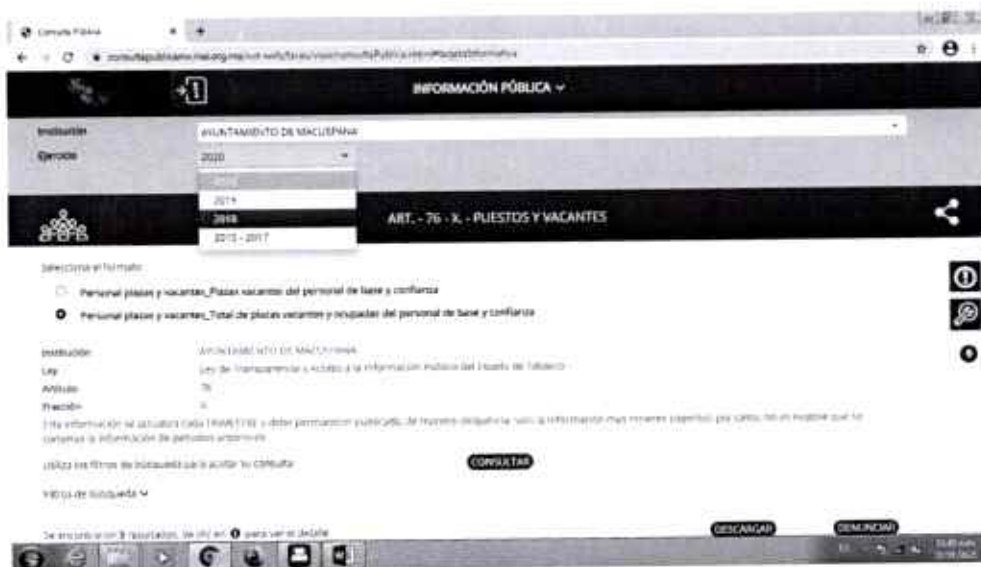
Consulta Pública

consultapublicamx.inai.org.mx/vut-web/faces/view/consultaPublica.xhtml#tarjetaInformativa

INFORMACIÓN PÚBLICA

Institución AYUNTAMIENTO DE MACUSPANA

Ejercicio 2020

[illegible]
2019
2018
2015 - 2017

ART. - 76 - X. - PUESTOS Y VACANTES

Selecciona el formato

Personal plazas y vacantes_Plazas vacantes del personal de base y confianza

Personal plazas y vacantes_Total de plazas vacantes y ocupadas del personal de base y confianza

Institución AYUNTAMIENTO DE MACUSPANA
Ley Ley de Transparencia y Acceso a la Información Pública del Estado de Tabasco
Artículo 76
Fracción X

Esta información se actualiza cada TRIMESTRE y debe permanecer publicada, de manera obligatoria, solo la información mas reciente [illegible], por tanto, no es posible que se consulten la información de periodos anteriores.

Utiliza los filtros de búsqueda para acotar tu consulta CONSULTAR

Filtros de búsqueda

Se encontraron 3 resultados, da clic en para ver el detalle

DESCARGAR DENUNCIAR